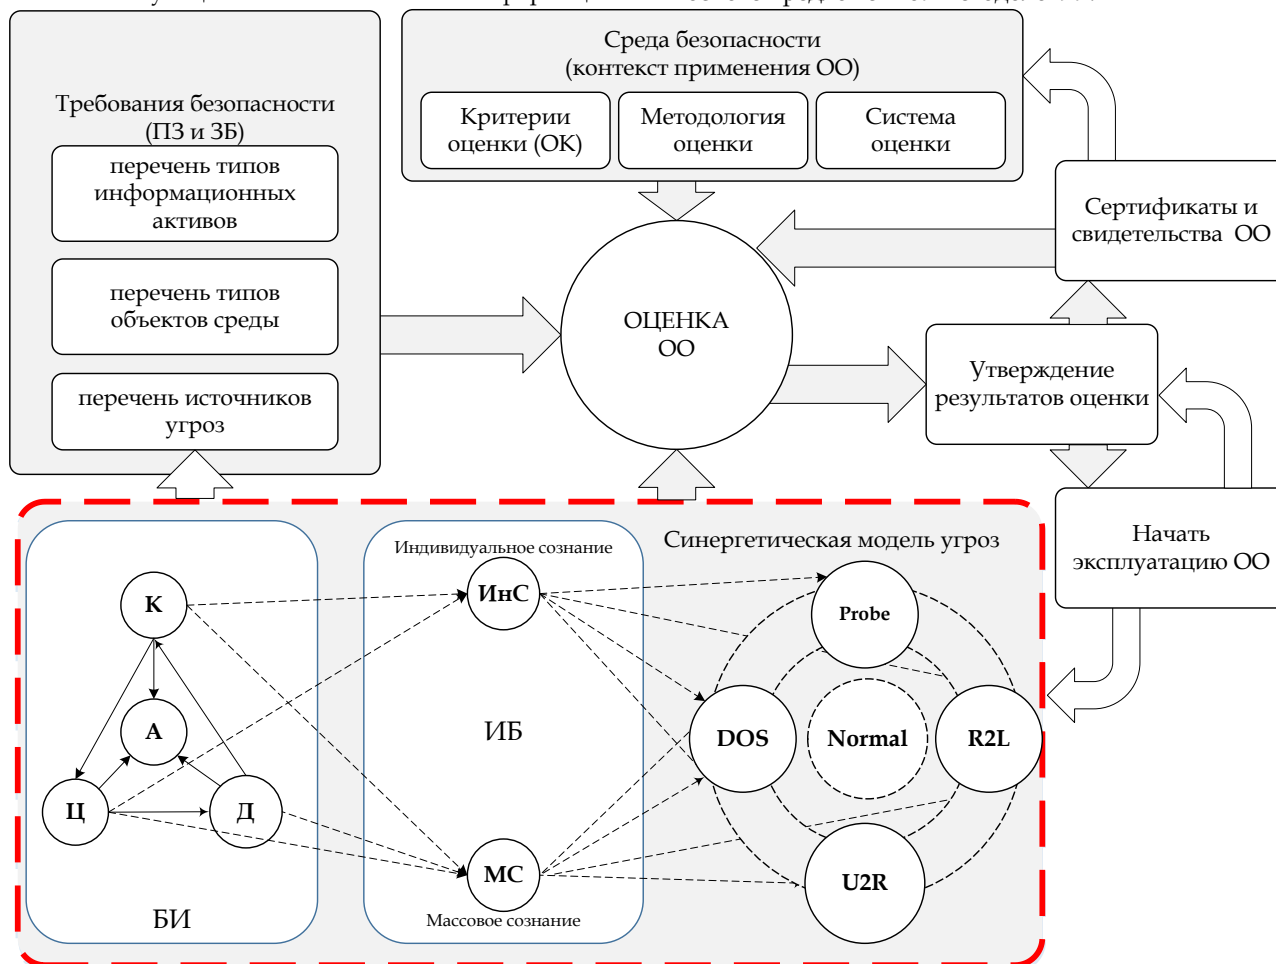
Требования безопасности (ПЗ и ЗБ)

перечень типов информационных активов

перечень типов объектов среды

перечень источников угроз

Среда безопасности (контекст применения ОО)

Критерии оценки (ОК)

Методология оценки

Система оценки

ОЦЕНКА ОО

Сертификаты и свидетельства ОО

Утверждение результатов оценки

Начать эксплуатацию ОО

К

А

Ц

Д

БИ

Индивидуальное сознание

ИнС

ИБ

МС

Массовое сознание

Синергетическая модель угроз

Probe

DOS

Normal

R2L

U2R